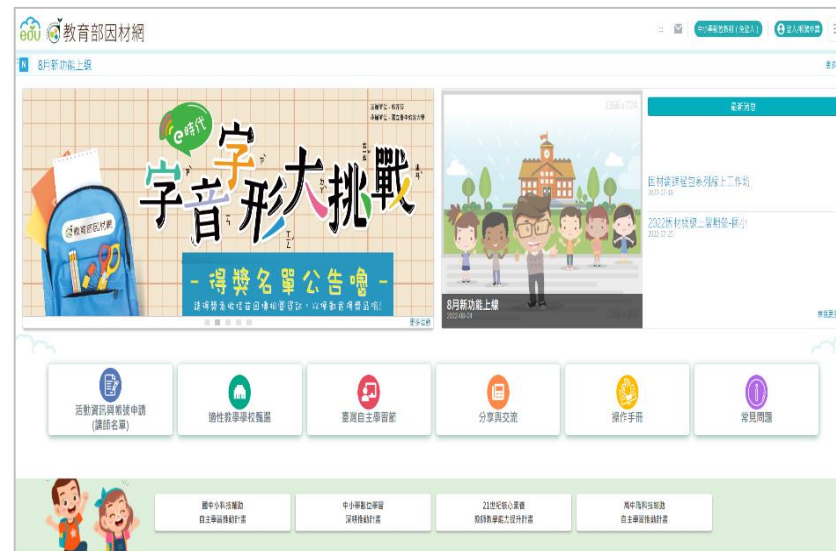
edu 教育部因材網

中小學數位教材（免註冊）

登入/帳號申請

8月新功能上線

主辦單位：教育部
承辦單位：國立臺中教育大學

e時代

字音字形大挑戰

教育部因材網

- 得獎名單公告嚕 -

請得獎者如收到因材網簡訊，以領取首得獎品喔！

更多活動

1366 x 724

8月新功能上線

2022-08-04

最新消息

因材網課程包系列線上工作坊

2022-07-28

2022因材網線上暑期營-國小

2022-07-25

看更多

活動資訊與帳號申請
(講師名單)

適性教學學校甄選

臺南自主學習節

分享與交流

操作手冊

常見問題

國中小科技輔助
自主學習推動計畫

中小學數位學習
深耕推動計畫

21世紀核心素養
教師教學能力提升計畫

高中職科技輔助
自主學習推動計畫